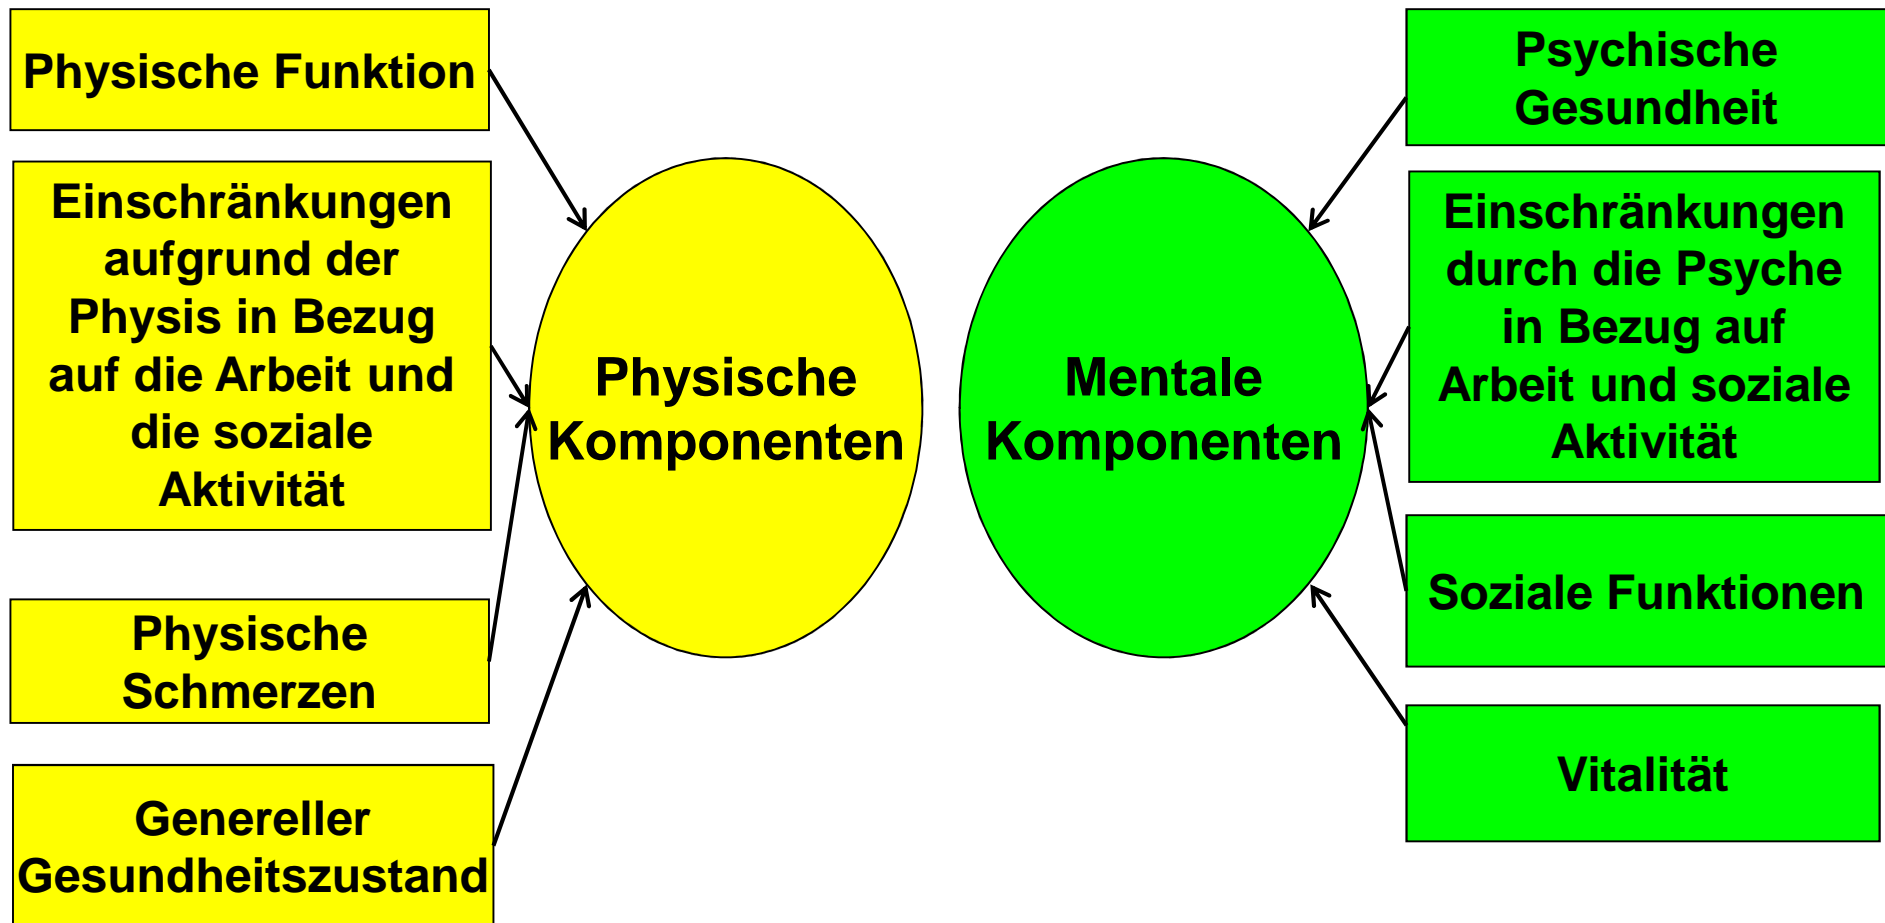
Physische Funktion

Einschränkungen aufgrund der Physis in Bezug auf die Arbeit und die soziale Aktivität

Physische Schmerzen

Genereller Gesundheitszustand

Physische Komponenten

Mentale Komponenten

Psychische Gesundheit

Einschränkungen durch die Psyche in Bezug auf Arbeit und soziale Aktivität

Soziale Funktionen

Vitalität